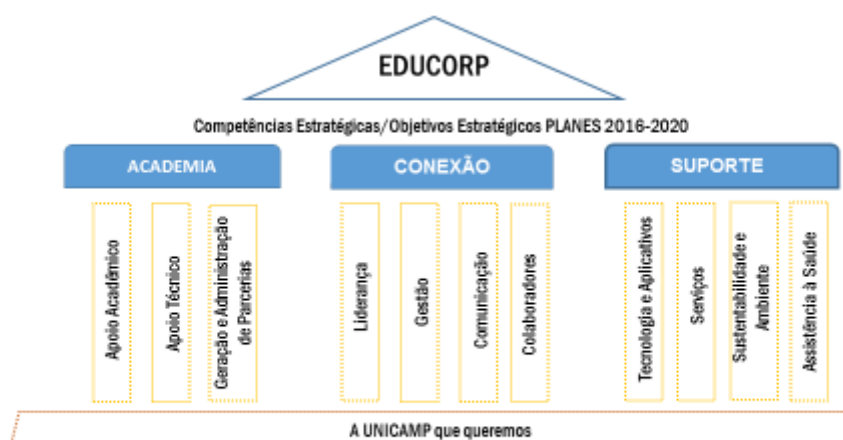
EDUCORP

Competências Estratégicas/Objetivos Estratégicos PLANES 2016-2020

ACADEMIA

Apoio Acadêmico

Apoio Técnico

Geração e Administração de Parcerias

CONEXÃO

Liderança

Gestão

Comunicação

Colaboradores

SUPORTE

Tecnologia e Aplicativos

Serviços

Sustentabilidade e Ambiente

Assistência à Saúde

A UNICAMP que queremos